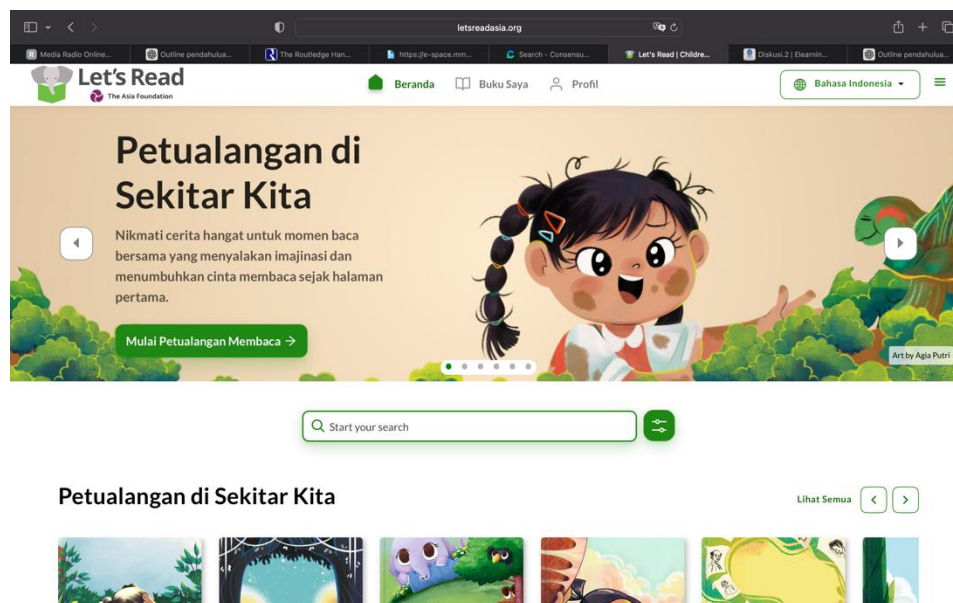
letsreadasia.org

Media Radio Online... | Outline pendahulua... | The Routledge Han... | https://e-space.mm... | Search - Consensu... | Let's Read | Childre... | Diskusi.2 | Elearnin... | Outline pendahulua...

Let's Read
The Asia Foundation

Beranda | Buku Saya | Profil

Bahasa Indonesia

Petualangan di Sekitar Kita

Nikmati cerita hangat untuk momen baca bersama yang menyalakan imajinasi dan menumbuhkan cinta membaca sejak halaman pertama.

Mulai Petualangan Membaca →

Art by Agia Putri

Start your search

Petualangan di Sekitar Kita

Lihat Semua